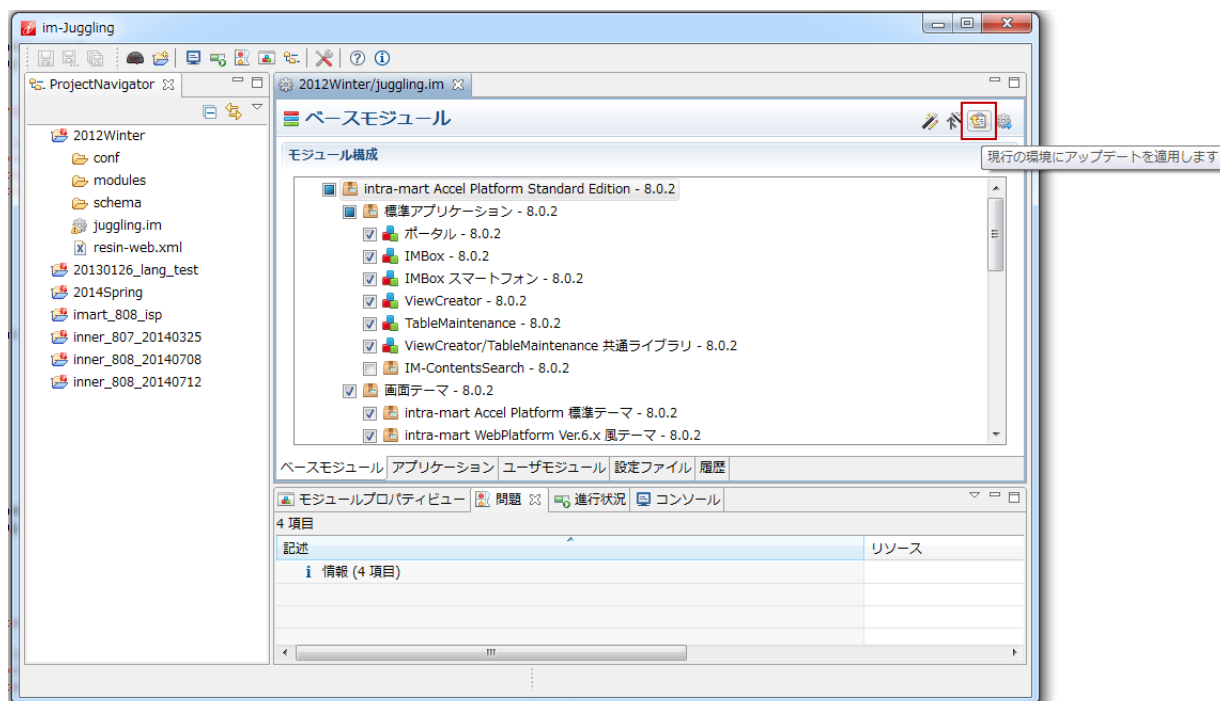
im-Juggling

ProjectNavigator

2012Winter
conf
modules
schema
juggling.im
resin-web.xml
20130126_lang_test
2014Spring
imart_808_isp
inner_807_20140325
inner_808_20140708
inner_808_20140712

2012Winter/juggling.im

ベースモジュール

現行の環境にアップデートを適用します

モジュール構成

intra-mart Accel Platform Standard Edition - 8.0.2
標準アプリケーション - 8.0.2
ポータル - 8.0.2
IMBox - 8.0.2
IMBox スマートフォン - 8.0.2
ViewCreator - 8.0.2
TableMaintenance - 8.0.2
ViewCreator/TableMaintenance 共通ライブラリ - 8.0.2
IM-ContentsSearch - 8.0.2
画面テーマ - 8.0.2
intra-mart Accel Platform 標準テーマ - 8.0.2
intra-mart WebPlatform Ver.6.x 風テーマ - 8.0.2

ベースモジュール | アプリケーション | ユーザモジュール | 設定ファイル | 履歴

モジュールプロパティビュー | 問題 | 進行状況 | コンソール

4 項目

| 記述 | リソース |
|---|---|
| 情報 (4 項目) | |